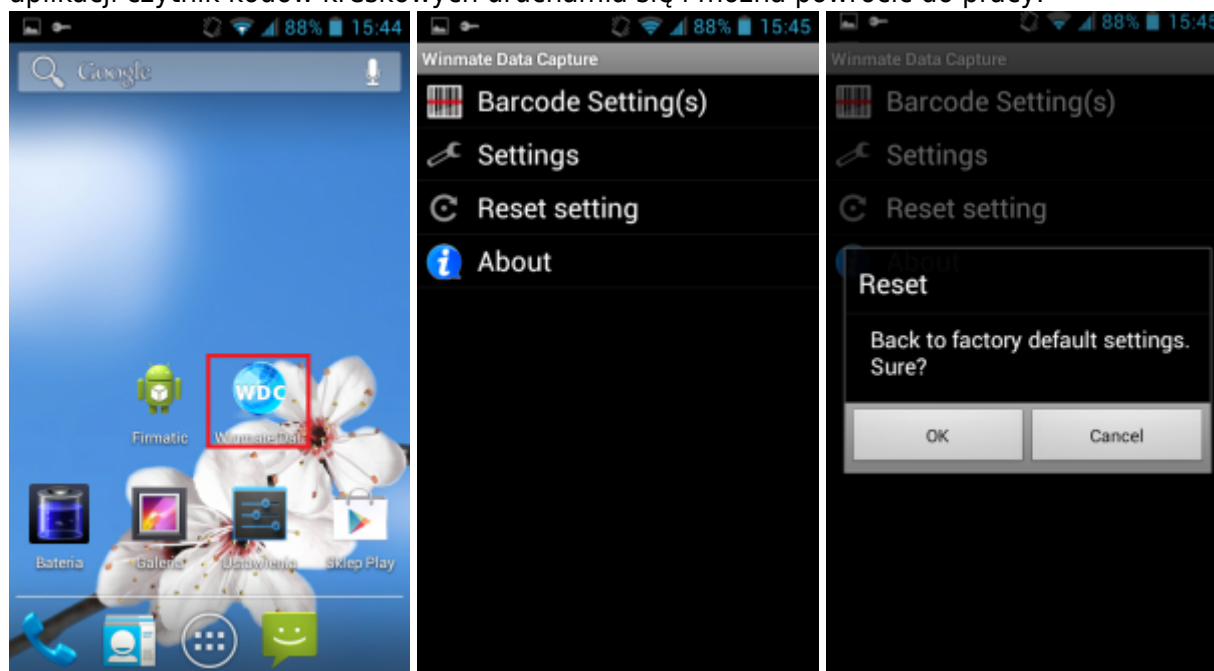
aplikacji czytnik kodów kreskowych uruchamia się i można powrócić do pracy.

88% 15:44

Google

WDC

Firmatic

Winmate Dat

Bateria

Galeria

Ustawienia

Sklep Play

88% 15:45

Winmate Data Capture

Barcode Setting(s)

Settings

Reset setting

About

88% 15:45

Winmate Data Capture

Barcode Setting(s)

Settings

Reset setting

About

Reset

Back to factory default settings. Sure?

OK

Cancel